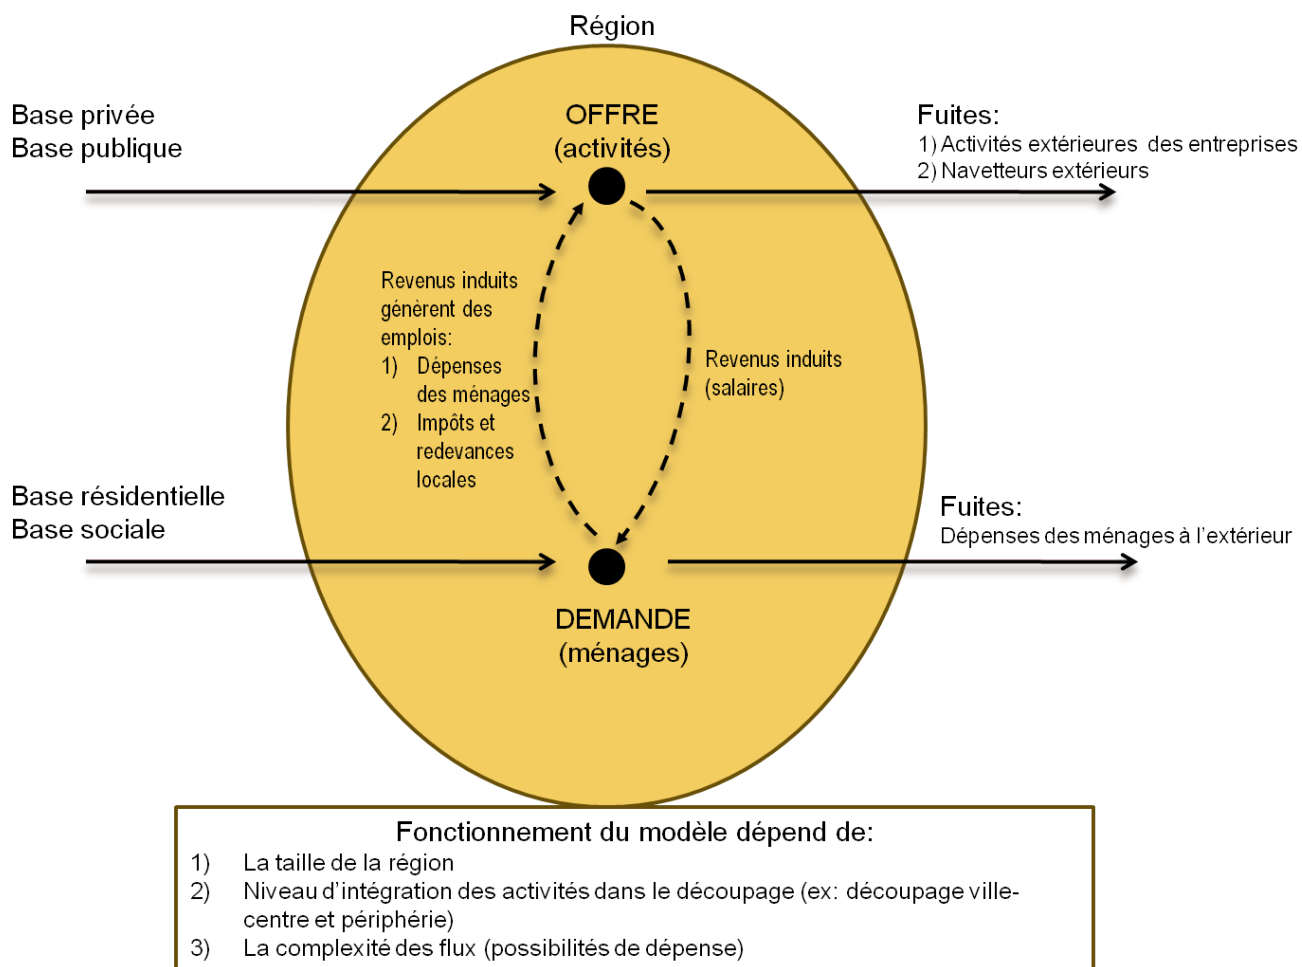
Région

Base privée
Base publique

OFFRE
(activités)

Fuites:
1) Activités extérieures des entreprises
2) Navetteurs extérieurs

Revenus induits génèrent des emplois:
1) Dépenses des ménages
2) Impôts et redevances locales

Revenus induits (salaires)

Base résidentielle
Base sociale

Fuites:
Dépenses des ménages à l'extérieur

DEMANDE
(ménages)

Fonctionnement du modèle dépend de:
1) La taille de la région
2) Niveau d'intégration des activités dans le découpage (ex: découpage ville-centre et périphérie)
3) La complexité des flux (possibilités de dépense)